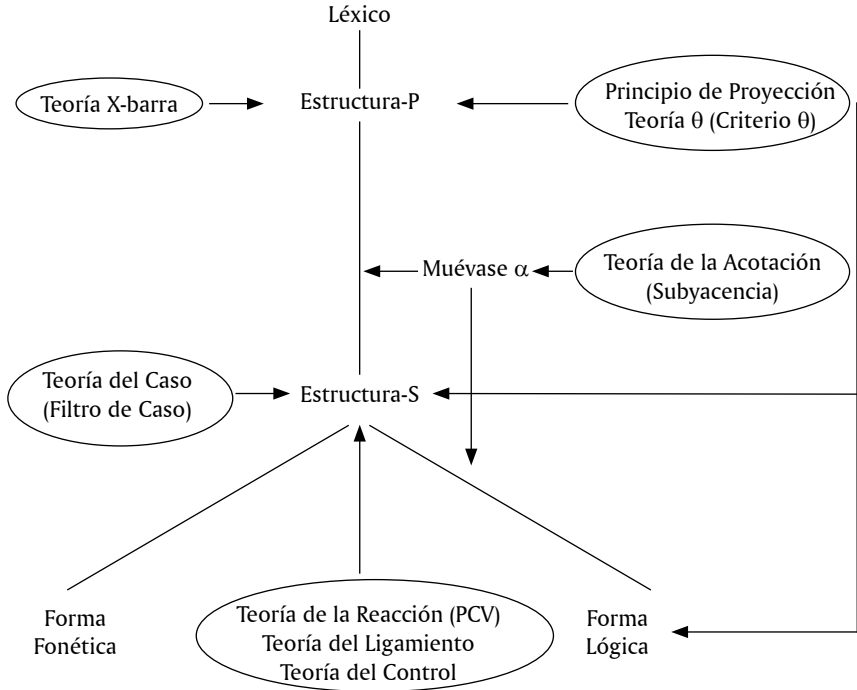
Léxico

Teoría X-barra

Estructura-P

Principio de Proyección
Teoría $\theta$ (Criterio $\theta$)

Muévase $\alpha$

Teoría de la Acotación
(Subyacencia)

Teoría del Caso
(Filtro de Caso)

Estructura-S

Forma
Fonética

Teoría de la Reacción (PCV)
Teoría del Ligamiento
Teoría del Control

Forma
Lógica